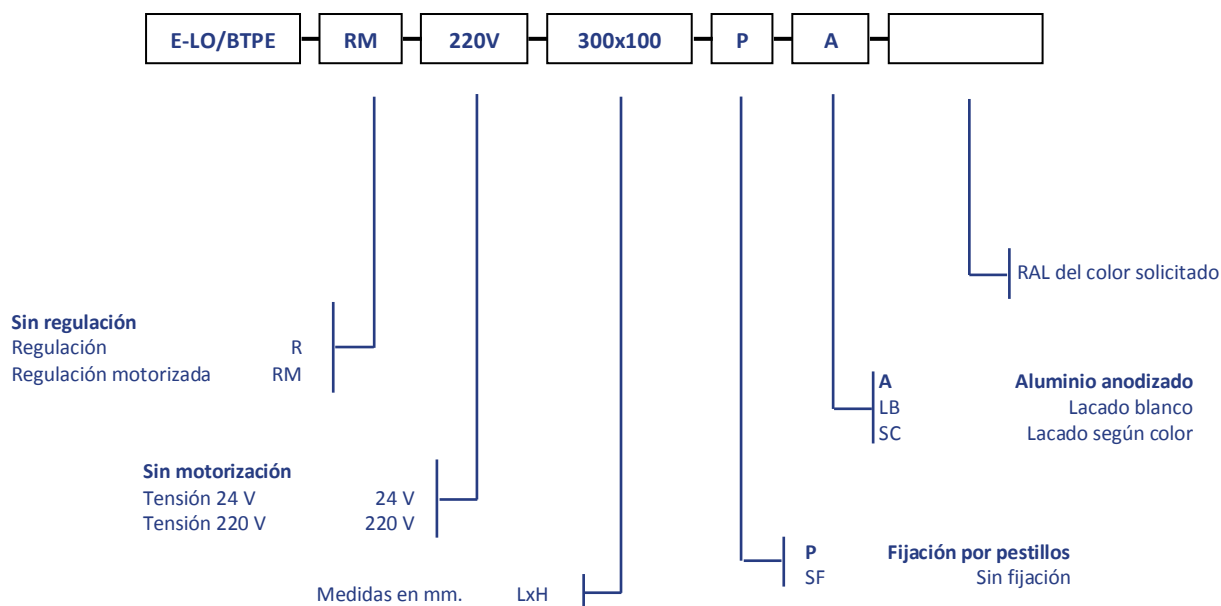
E-LO/BTPE RM 220V 300x100 P A

RAL del color solicitado

Sin regulación
Regulación R
Regulación motorizada RM

A Aluminio anodizado
LB Lacado blanco
SC Lacado según color

Sin motorización
Tensión 24 V 24 V
Tensión 220 V 220 V

P Fijación por pestillos
SF Sin fijación

Medidas en mm. LxH